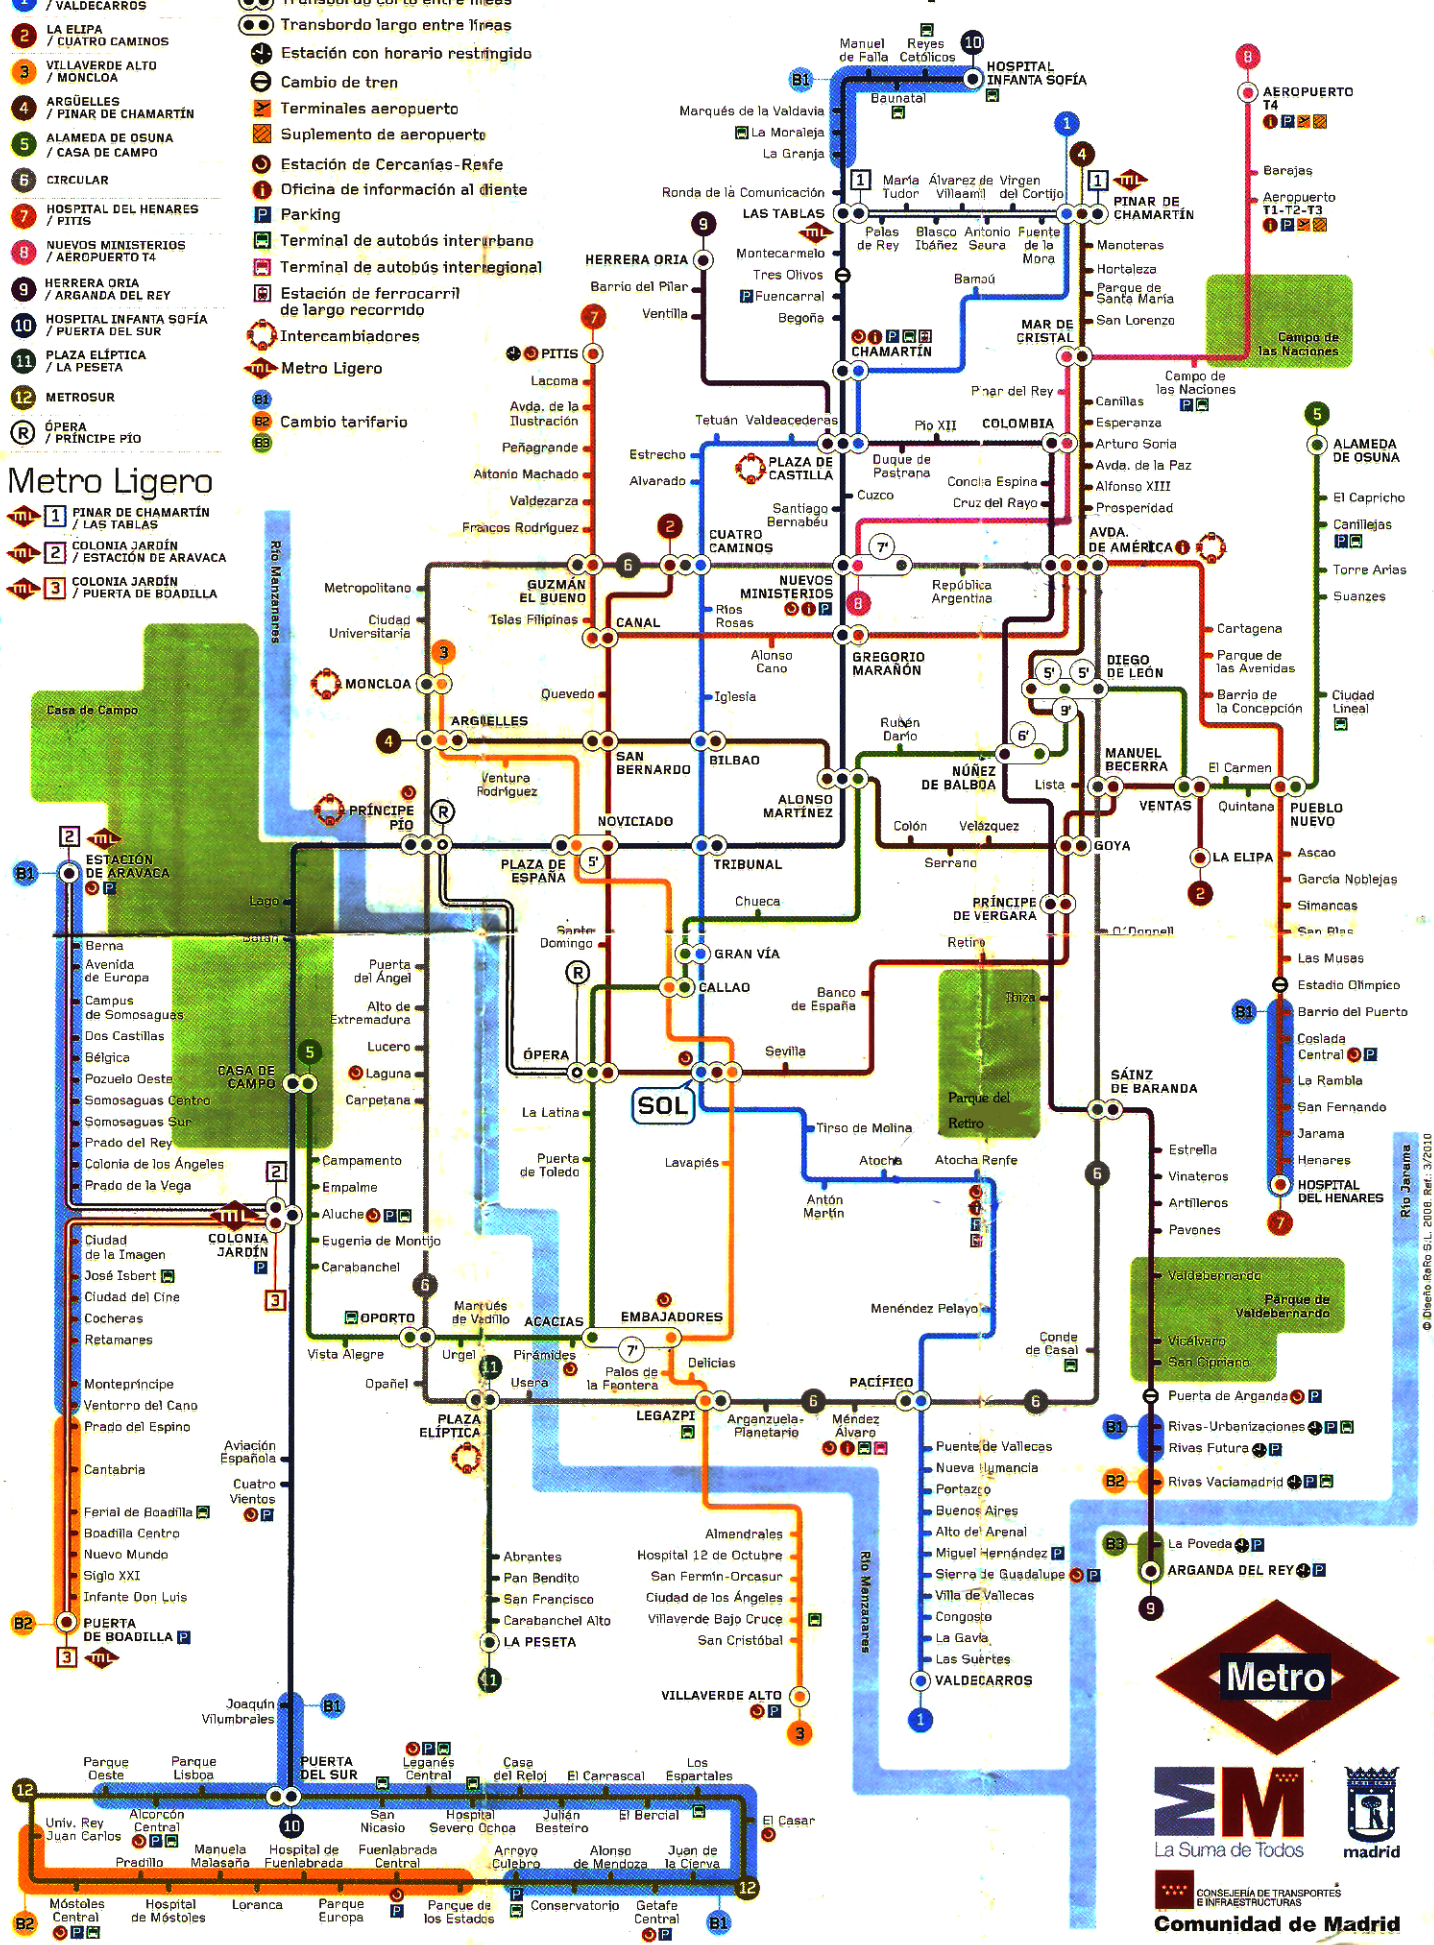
1 / VALDECARROS
2 LA ELIPA / CUATRO CAMINOS
3 VILLAVERDE ALTO / MONCLOA
4 ARGÜELLES / PINAR DE CHAMARTÍN
5 ALAMEDA DE OSUNA / CASA DE CAMPO
6 CIRCULAR
7 HOSPITAL DEL HENARES / PITIS
8 NUEVOS MINISTERIOS / AEROPUERTO T4
9 HERRERA ORIA / ARGANDA DEL REY
10 HOSPITAL INFANTA SOFÍA / PUERTA DEL SUR
11 PLAZA ELÍPTICA / LA PESETA
12 METROSUR
R ÓPERA / PRÍNCIPE PÍO

Transbordo corto entre líneas
Transbordo largo entre líneas
Estación con horario restringido
Cambio de tren
Terminales aeropuerto
Suplemento de aeropuerto
Estación de Cercanías-Renfe
Oficina de información al cliente
Parking
Terminal de autobús interurbano
Terminal de autobús interregional
Estación de ferrocarril de largo recorrido
Intercambiadores
Metro Ligero
B1 B2 B3 Cambio tarifario

Metro Ligero
1 PINAR DE CHAMARTÍN / LAS TABLAS
2 COLONIA JARDÍN / ESTACIÓN DE ARAVACA
3 COLONIA JARDÍN / PUERTA DE BOADILLA

Manuel de Falla
Reyes Católicos
HOSPITAL INFANTA SOFÍA
Baunatal
Marqués de la Valdavia
La Moraleja
La Granja
Ronda de la Comunicación
LAS TABLAS
María Tudor
Álvarez de Villaamil
Virgen del Cortijo
Palas de Rey
Blasco Ibáñez
Antonio Saura
Fuente de la Mora
PINAR DE CHAMARTÍN
AEROPUERTO T4
Barajas
Aeropuerto T1-T2-T3
Manoteras
Hortaleza
Parque de Santa María
San Lorenzo
Campo de las Naciones
HERRERA ORIA
Montecarmelo
Tres Olivos
Fuencarral
Begoña
Barrio del Pilar
Ventilla
Bambú
MAR DE CRISTAL
CHAMARTÍN
PITIS
Lacoma
Avda. de la Ilustración
Peñagrande
Antonio Machado
Valdezarza
Francos Rodríguez
Tetuán
Valdeacederas
Pinar del Rey
Canillas
Esperanza
Arturo Soria
Avda. de la Paz
Alfonso XIII
Prosperidad
Estrecho
Alvarado
PLAZA DE CASTILLA
Pío XII
COLOMBIA
Duque de Pastrana
Cuzco
Concha Espina
Cruz del Rayo
Santiago Bernabéu
CUATRO CAMINOS
AVDA. DE AMÉRICA
ALAMEDA DE OSUNA
El Capricho
Canillejas
Torre Arias
Suanzes
Metropolitano
GUZMÁN EL BUENO
NUEVOS MINISTERIOS
República Argentina
Ciudad Universitaria
Islas Filipinas
CANAL
Ríos Rosas
Cartagena
Parque de las Avenidas
Barrio de la Concepción
Ciudad Lineal
Río Manzanares
Casa de Campo
MONCLOA
Quevedo
Alonso Cano
Iglesia
GREGORIO MARAÑÓN
DIEGO DE LEÓN
ARGÜELLES
Rubén Darío
SAN BERNARDO
BILBAO
NÚÑEZ DE BALBOA
MANUEL BECERRA
Ventura Rodríguez
ALONSO MARTÍNEZ
Lista
El Carmen
VENTAS
Quintana
PUEBLO NUEVO
PRÍNCIPE PÍO
NOVICIADO
Colón
Velázquez
Serrano
GOYA
ESTACIÓN DE ARAVACA
PLAZA DE ESPAÑA
TRIBUNAL
LA ELIPA
Ascao
García Noblejas
Simancas
San Blas
Las Musas
Estadio Olímpico
Barrio del Puerto
Coslada Central
La Rambla
San Fernando
Jarama
Henares
HOSPITAL DEL HENARES
Lago
Batán
Chueca
PRÍNCIPE DE VERGARA
Santo Domingo
GRAN VÍA
Retiro
O'Donnell
Berna
Avenida de Europa
Campus de Somosaguas
Dos Castillas
Bélgica
Pozuelo Oeste
Somosaguas Centro
Somosaguas Sur
Prado del Rey
Colonia de los Ángeles
Prado de la Vega
Puerta del Ángel
Alto de Extremadura
Lucero
Laguna
Carpetana
CASA DE CAMPO
CALLAO
Banco de España
Ibiza
Sevilla
ÓPERA
SOL
La Latina
Parque del Retiro
SÁINZ DE BARANDA
Tirso de Molina
Puerta de Toledo
Lavapiés
Atocha
Atocha Renfe
Antón Martín
Estrella
Vinateros
Artilleros
Pavones
Campamento
Empalme
Aluche
Eugenia de Montijo
Carabanchel
COLONIA JARDÍN
Ciudad de la Imagen
José Isbert
Ciudad del Cine
Cocheras
Retamares
OPORTO
Marqués de Vadillo
ACACIAS
EMBAJADORES
Menéndez Pelayo
Valdebernardo
Parque de Valdebernardo
Vicálvaro
San Cipriano
Conde de Casal
Vista Alegre
Urgel
Pirámides
Palos de la Frontera
Delicias
Opañel
Usera
PLAZA ELÍPTICA
LEGAZPI
Arganzuela-Planetario
Méndez Álvaro
PACÍFICO
Puerta de Arganda
Rivas-Urbanizaciones
Rivas Futura
Rivas Vaciamadrid
Monteprincipe
Ventorro del Cano
Prado del Espino
Cantabria
Ferial de Boadilla
Boadilla Centro
Nuevo Mundo
Siglo XXI
Infante Don Luis
PUERTA DE BOADILLA
Aviación Española
Cuatro Vientos
Puente de Vallecas
Nueva Numancia
Portazgo
Buenos Aires
Alto del Arenal
Miguel Hernández
Sierra de Guadalupe
Villa de Vallecas
Congosto
La Gavia
Las Suertes
VALDECARROS
La Poveda
ARGANDA DEL REY
Abrantes
Pan Bendito
San Francisco
Carabanchel Alto
LA PESETA
Almendrales
Hospital 12 de Octubre
San Fermín-Orcasur
Ciudad de los Ángeles
Villaverde Bajo Cruce
San Cristóbal
VILLAVERDE ALTO
Río Manzanares
Río Jarama
Joaquín Vilumbrales
Parque Oeste
Parque Lisboa
PUERTA DEL SUR
Leganés Central
Casa del Reloj
El Carrascal
Los Espartales
Univ. Rey Juan Carlos
Alcorcón Central
San Nicasio
Hospital Severo Ochoa
Julián Besteiro
El Bercial
El Casar
Manuela Malasaña
Hospital de Fuenlabrada
Fuenlabrada Central
Arroyo Culebro
Alonso de Mendoza
Juan de la Cierva
Prado
Móstoles Central
Hospital de Móstoles
Loranca
Parque Europa
Parque de los Estados
Conservatorio
Getafe Central
Metro
La Suma de Todos
madrid
CONSEJERÍA DE TRANSPORTES E INFRAESTRUCTURAS
Comunidad de Madrid
© Diseño ReRo S.L. 2008 Ref.: 3/2010